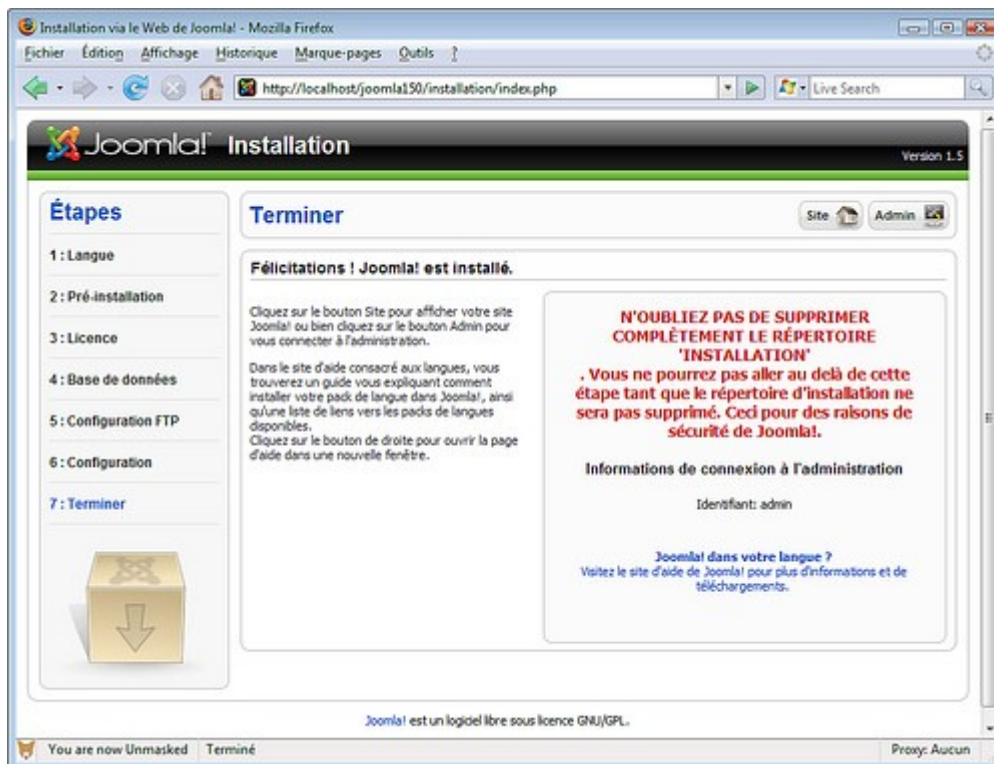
Installation via le Web de Joomla! - Mozilla Firefox

Fichier Édition Affichage Historique Marque-pages Outils ?

http://localhost/joomla150/installation/index.php

Live Search

Joomla! Installation

Version 1.5

Étapes

1 : Langue

2 : Pré-installation

3 : Licence

4 : Base de données

5 : Configuration FTP

6 : Configuration

7 : Terminer

Terminer

Site

Admin

Félicitations ! Joomla! est installé.

Cliquez sur le bouton Site pour afficher votre site Joomla! ou bien cliquez sur le bouton Admin pour vous connecter à l'administration.

Dans le site d'aide consacré aux langues, vous trouverez un guide vous expliquant comment installer votre pack de langue dans Joomla!, ainsi qu'une liste de liens vers les packs de langues disponibles.
Cliquez sur le bouton de droite pour ouvrir la page d'aide dans une nouvelle fenêtre.

N'OUBLIEZ PAS DE SUPPRIMER COMPLÈTEMENT LE RÉPERTOIRE 'INSTALLATION' . Vous ne pourrez pas aller au delà de cette étape tant que le répertoire d'installation ne sera pas supprimé. Ceci pour des raisons de sécurité de Joomla!.

Informations de connexion à l'administration

Identifiant: admin

Joomla! dans votre langue ?
Visitez le site d'aide de Joomla! pour plus d'informations et de téléchargements.

Joomla! est un logiciel libre sous licence GNU/GPL.

You are now Unmasked Terminé

Proxy: Aucun